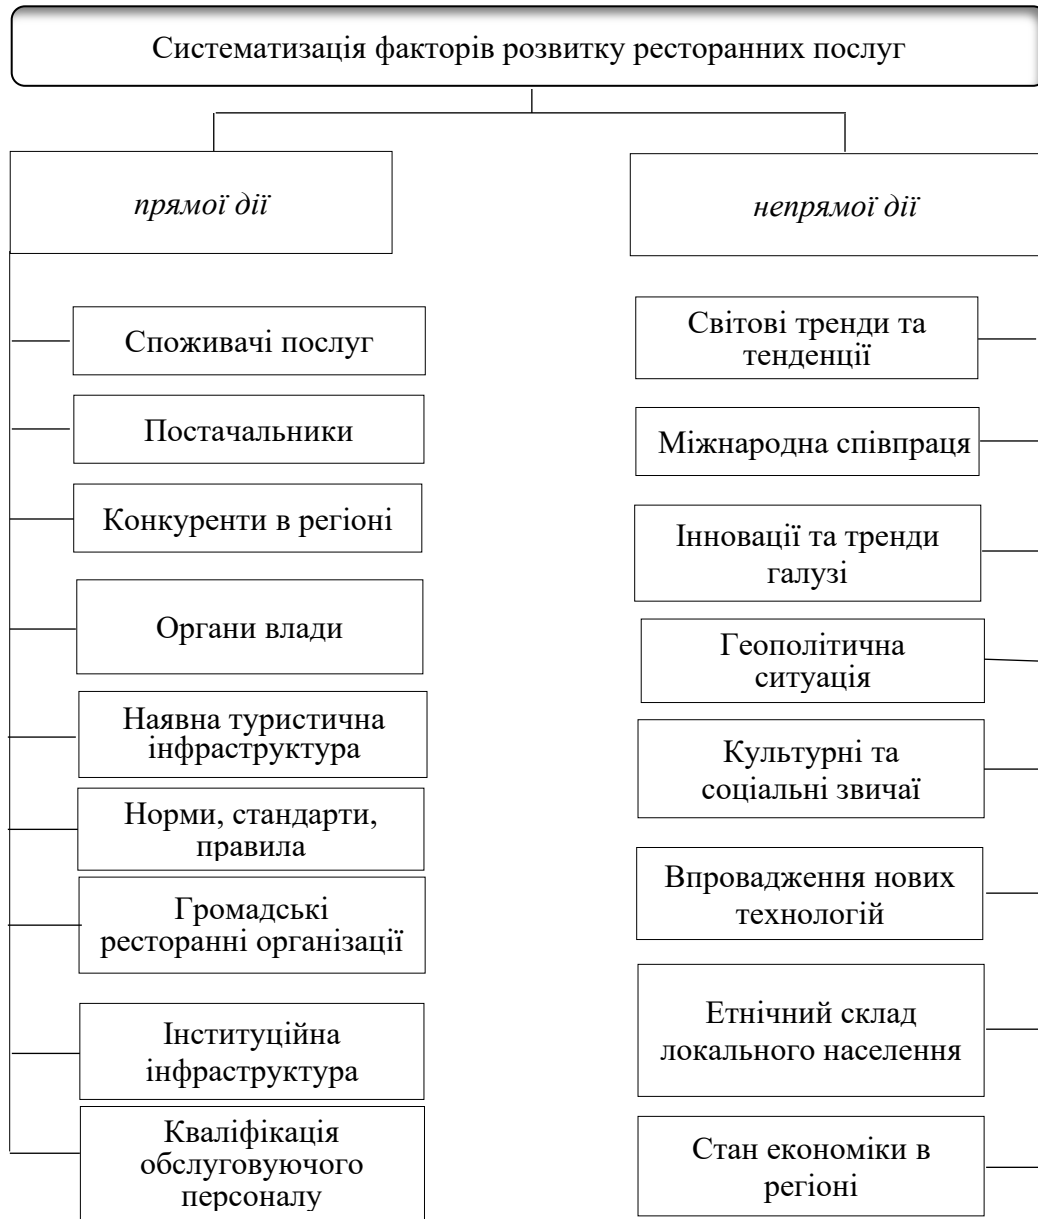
Систематизація факторів розвитку ресторанних послуг

*прямої дії*

Споживачі послуг

Постачальники

Конкуренти в регіоні

Органи влади

Наявна туристична інфраструктура

Норми, стандарти, правила

Громадські ресторанні організації

Інституційна інфраструктура

Кваліфікація обслуговуючого персоналу

*непрямої дії*

Світові тренди та тенденції

Міжнародна співпраця

Інновації та тренди галузі

Геополітична ситуація

Культурні та соціальні звичаї

Впровадження нових технологій

Етнічний склад локального населення

Стан економіки в регіоні